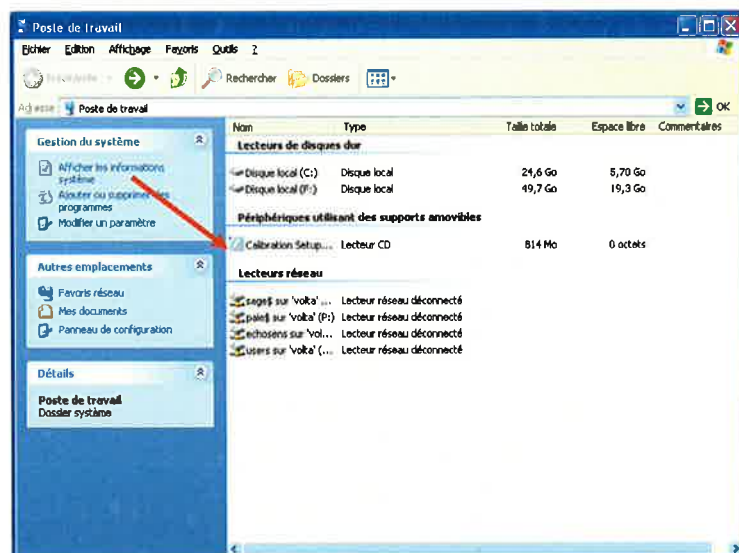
Poste de travail

Fichier Edition Affichage Favoris Outils ?

Précédente Rechercher Dossiers

Adresse Poste de travail

OK

Gestion du système

Afficher les informations système

Ajouter ou supprimer des programmes

Modifier un paramètre

Autres emplacements

Favoris réseau

Mes documents

Panneau de configuration

Détails

Poste de travail
Dossier système

| Nom | Type | Taille totale | Espace libre | Commentaires |
|---|---|---|---|---|
| **Lecteurs de disques dur** | | | | |
| Disque local (C:) | Disque local | 24,6 Go | 5,70 Go | |
| Disque local (F:) | Disque local | 49,7 Go | 19,3 Go | |
| **Périphériques utilisant des supports amovibles** | | | | |
| Calibration Setup... | Lecteur CD | 814 Mo | 0 octets | |
| **Lecteurs réseau** | | | | |
| sage$ sur 'volta' ... | Lecteur réseau déconnecté | | | |
| paie$ sur 'volta' (P:) | Lecteur réseau déconnecté | | | |
| echosens sur 'vol... | Lecteur réseau déconnecté | | | |
| users sur 'volta' (... | Lecteur réseau déconnecté | | | |